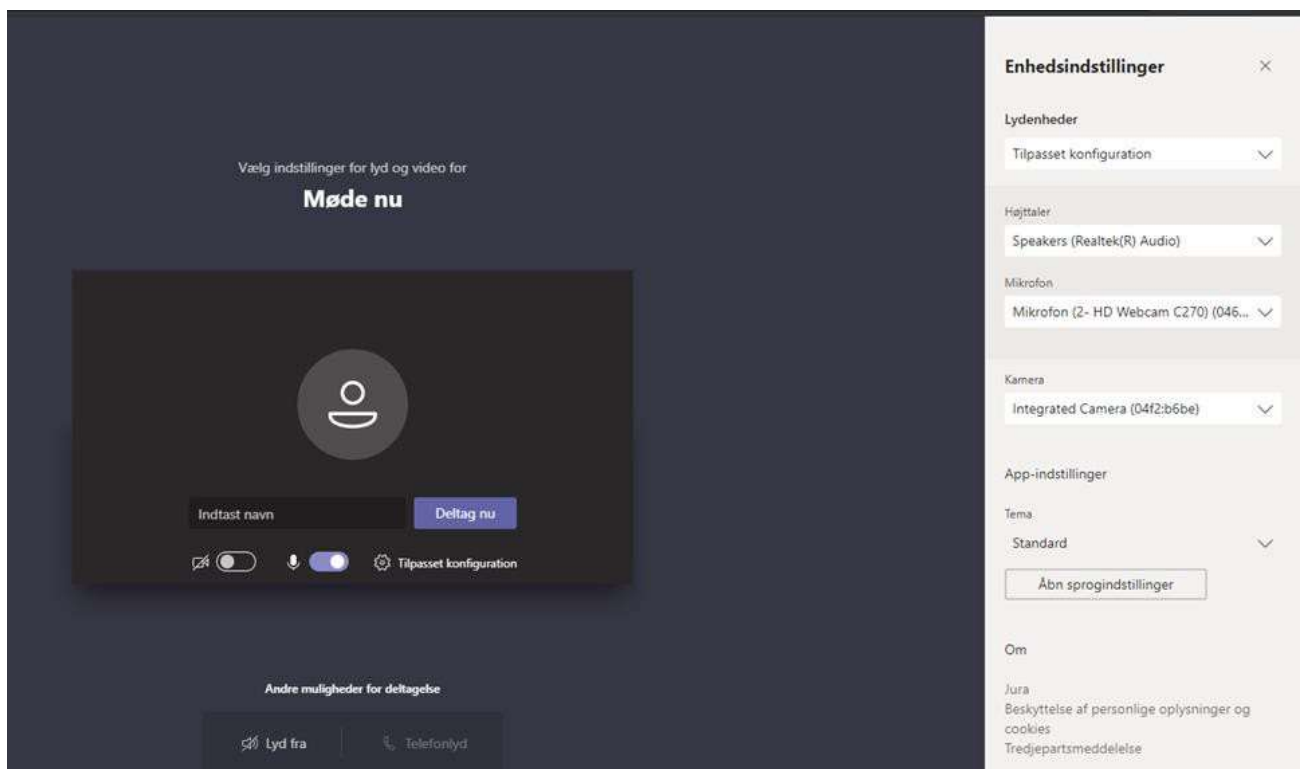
Vælg indstillinger for lyd og video for

Møde nu

Indtast navn

Deltag nu

Tilpasset konfiguration

Andre muligheder for deltagelse

Lyd fra

Telefonlyd

Enhedsindstillinger

×

Lydenheder

Tilpasset konfiguration

Højttaler

Speakers (Realtek(R) Audio)

Mikrofon

Mikrofon (2- HD Webcam C270) (046...

Kamera

Integrated Camera (04f2:b6be)

App-indstillinger

Tema

Standard

Åbn sprogindstillinger

Om

Jura

Beskyttelse af personlige oplysninger og cookies

Tredjepartsmeddelelse